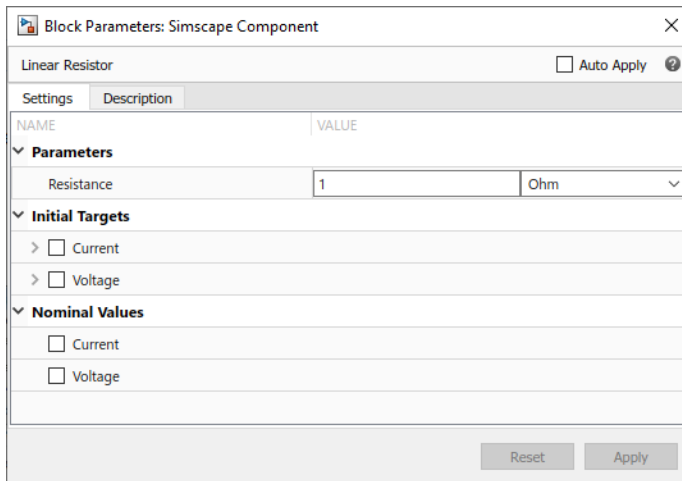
Block Parameters: Simscape Component

Linear Resistor

Auto Apply

Settings
Description

NAME
VALUE

Parameters

Resistance
1
Ohm

Initial Targets

Current

Voltage

Nominal Values

Current

Voltage

Reset
Apply